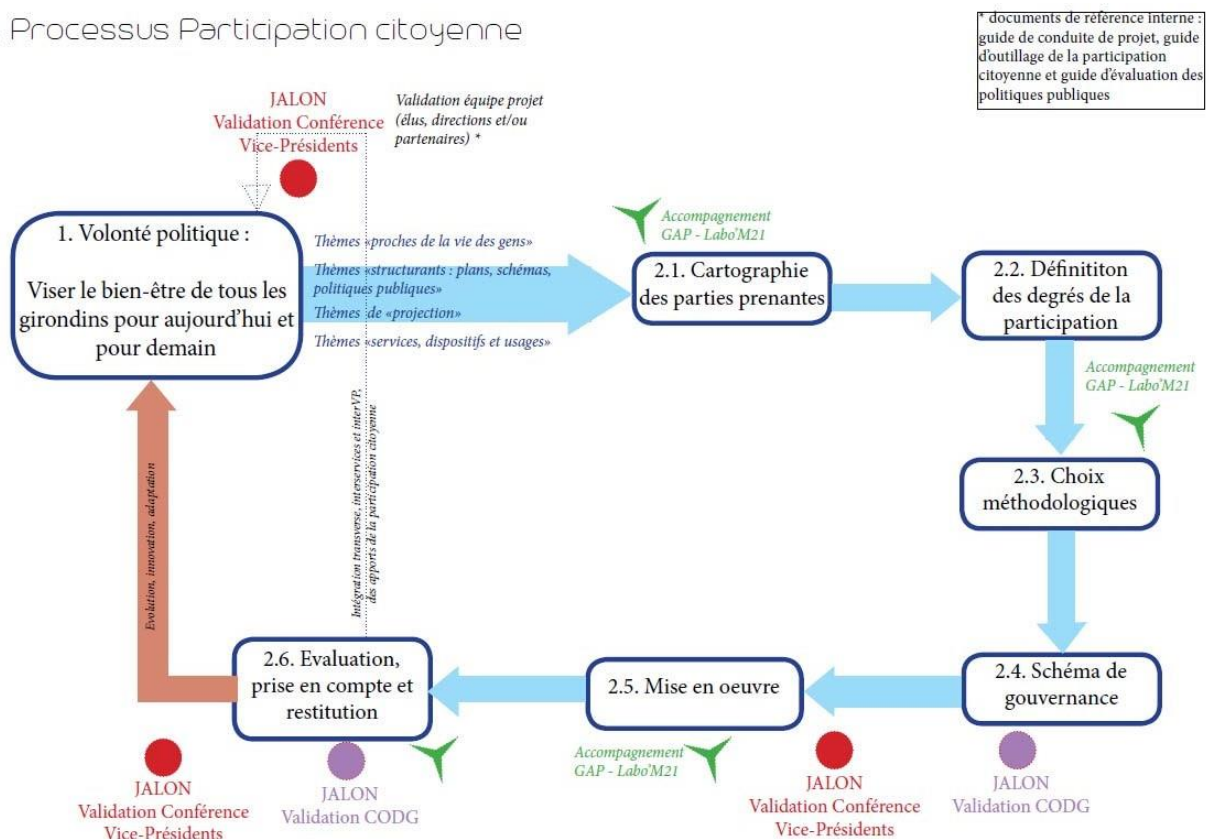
Processus Participation citoyenne

* documents de référence interne : guide de conduite de projet, guide d'outillage de la participation citoyenne et guide d'évaluation des politiques publiques

JALON
Validation Conférence
Vice-Présidents

Validation équipe projet (élus, directions et/ou partenaires) *

1. Volonté politique :

Viser le bien-être de tous les girondins pour aujourd'hui et pour demain

Thèmes «proches de la vie des gens»
Thèmes «structurants : plans, schémas, politiques publiques»
Thèmes de «projection»
Thèmes «services, dispositifs et usages»

Accompagnement
GAP - Labo'M21

2.1. Cartographie des parties prenantes

2.2. Définititon des degrés de la participation

Accompagnement
GAP - Labo'M21

2.3. Choix méthodologiques

2.4. Schéma de gouvernance

2.5. Mise en oeuvre

2.6. Evaluation, prise en compte et restitution

Evolution, innovation, adaptation

Intégration transverse, interservices et interVP, des apports de la participation citoyenne

Accompagnement
GAP - Labo'M21

JALON
Validation Conférence
Vice-Présidents

JALON
Validation CODG

JALON
Validation Conférence
Vice-Présidents

JALON
Validation CODG